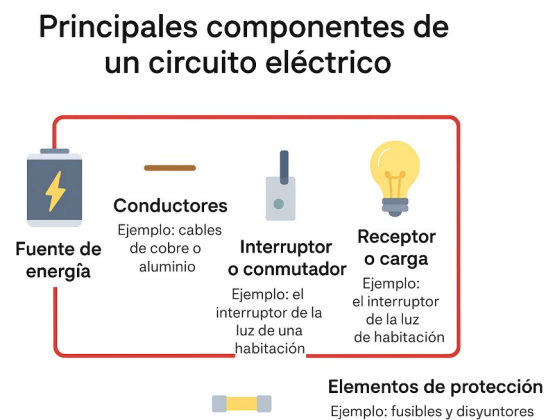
Principales componentes de un circuito eléctrico

Fuente de energîa

Conductores
Ejemplo: cables de cobre o aluminio

Interruptor o conmutador
Ejemplo: el interruptor de la luz de una habitación

Receptor o carga
Ejemplo: el interruptor de la luz de habitación

Elementos de protección
Ejemplo: fusibles y disyuntores